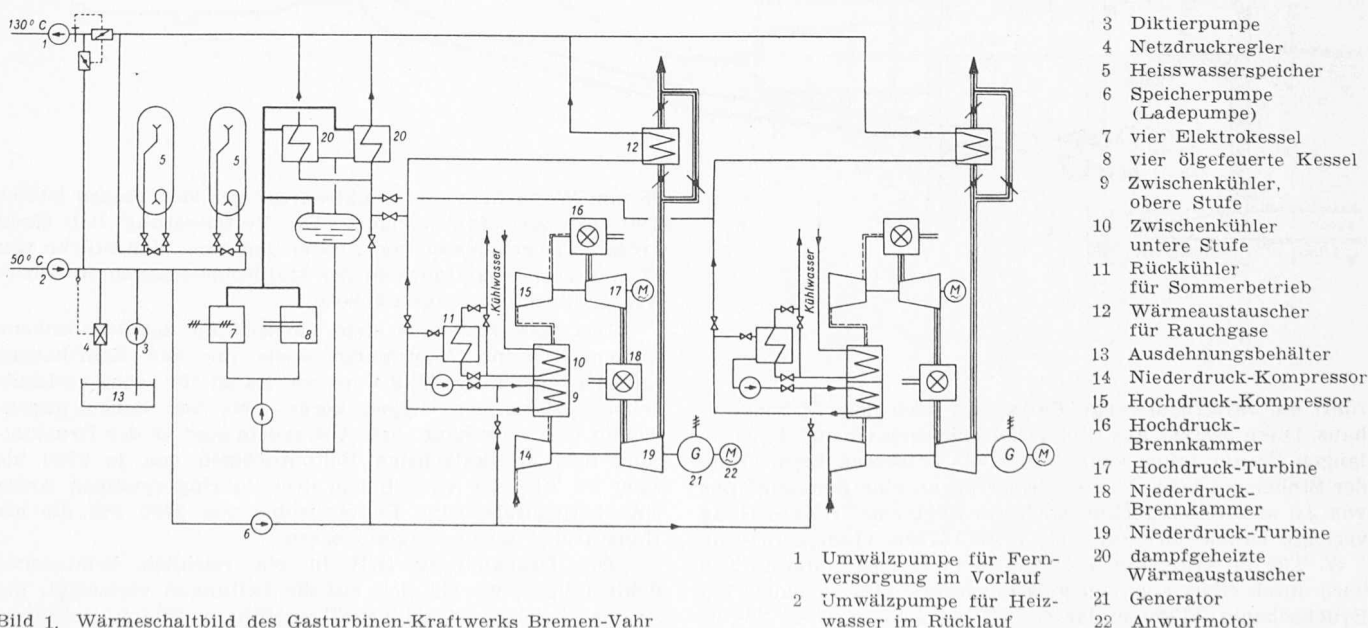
130° C
1
50° C
2
3
4
13
5
5
20
20
7
8
6
11
Kühlwasser
16
15
17
M
10
9
18
14
19
G
21
M
22
12
Kühlwasser
G
M

Bild 1. Wärmeschaltbild des Gasturbinen-Kraftwerks Bremen-Vahr

1 Umwälzpumpe für Fernversorgung im Vorlauf
2 Umwälzpumpe für Heizwasser im Rücklauf
3 Diktierpumpe
4 Netzdruckregler
5 Heisswasserspeicher
6 Speicherpumpe (Ladepumpe)
7 vier Elektrokessel
8 vier ölgefeuerte Kessel
9 Zwischenkühler, obere Stufe
10 Zwischenkühler untere Stufe
11 Rückkühler für Sommerbetrieb
12 Wärmeaustauscher für Rauchgase
13 Ausdehnungsbehälter
14 Niederdruck-Kompressor
15 Hochdruck-Kompressor
16 Hochdruck-Brennkammer
17 Hochdruck-Turbine
18 Niederdruck-Brennkammer
19 Niederdruck-Turbine
20 dampfgeheizte Wärmeaustauscher
21 Generator
22 Anwurfmotor